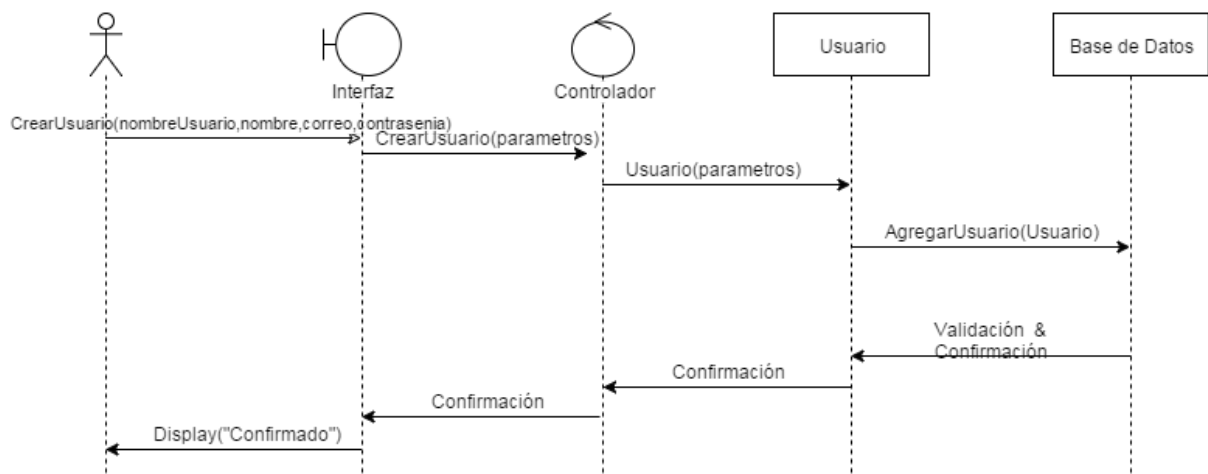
Interfaz

Controlador

Usuario

Base de Datos

CrearUsuario(nombreUsuario,nombre,correo,contrasenia)

CrearUsuario(parametros)

Usuario(parametros)

AgregarUsuario(Usuario)

Validación & Confirmación

Confirmación

Confirmación

Display("Confirmado")